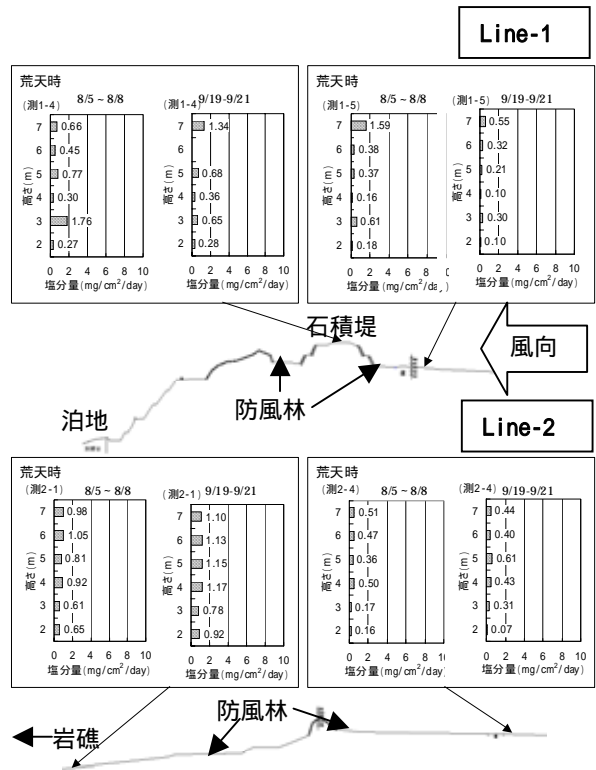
Line-1

荒天時

(測1-4) 8/5 ~ 8/8

7 0.66
6 0.45
5 0.77
4 0.30
3 1.76
2 0.27

高さ(m)

0 2 4 6 8 10
塩分量(mg/cm$^2$/day)

(測1-4) 9/19-9/21

7 1.34
6
5 0.68
4 0.36
3 0.65
2 0.28

高さ(m)

0 2 4 6 8 10
塩分量(mg/cm$^2$/day)

荒天時

(測1-5) 8/5 ~ 8/8

7 1.59
6 0.38
5 0.37
4 0.16
3 0.61
2 0.18

高さ(m)

0 2 4 6 8 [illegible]
塩分量(mg/cm$^2$/da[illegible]

(測1-5) 9/19-9/21

7 0.55
6 0.32
5 0.21
4 0.10
3 0.30
2 0.10

高さ(m)

0 2 4 6 8 10
塩分量(mg/cm$^2$/day)

石積堤

風向

防風林

泊地

Line-2

荒天時

(測2-1) 8/5 ~ 8/8

7 0.98
6 1.05
5 0.81
4 0.92
3 0.61
2 0.65

高さ(m)

0 2 4 6 8 10
塩分量(mg/cm$^2$/day)

(測2-1) 9/19-9/21

7 1.10
6 1.13
5 1.15
4 1.17
3 0.78
2 0.92

高さ(m)

0 2 4 6 8 10
塩分量(mg/cm$^2$/day)

荒天時

(測2-4) 8/5 ~ 8/8

7 0.51
6 0.47
5 0.36
4 0.50
3 0.17
2 0.16

高さ(m)

0 2 4 6 8 1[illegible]
塩分量(mg/cm$^2$/day)

(測2-4) 9/19-9/21

7 0.44
6 0.40
5 0.61
4 0.43
3 0.31
2 0.07

高さ(m)

0 2 4 6 8 10
塩分量(mg/cm$^2$/day)

防風林

岩礁